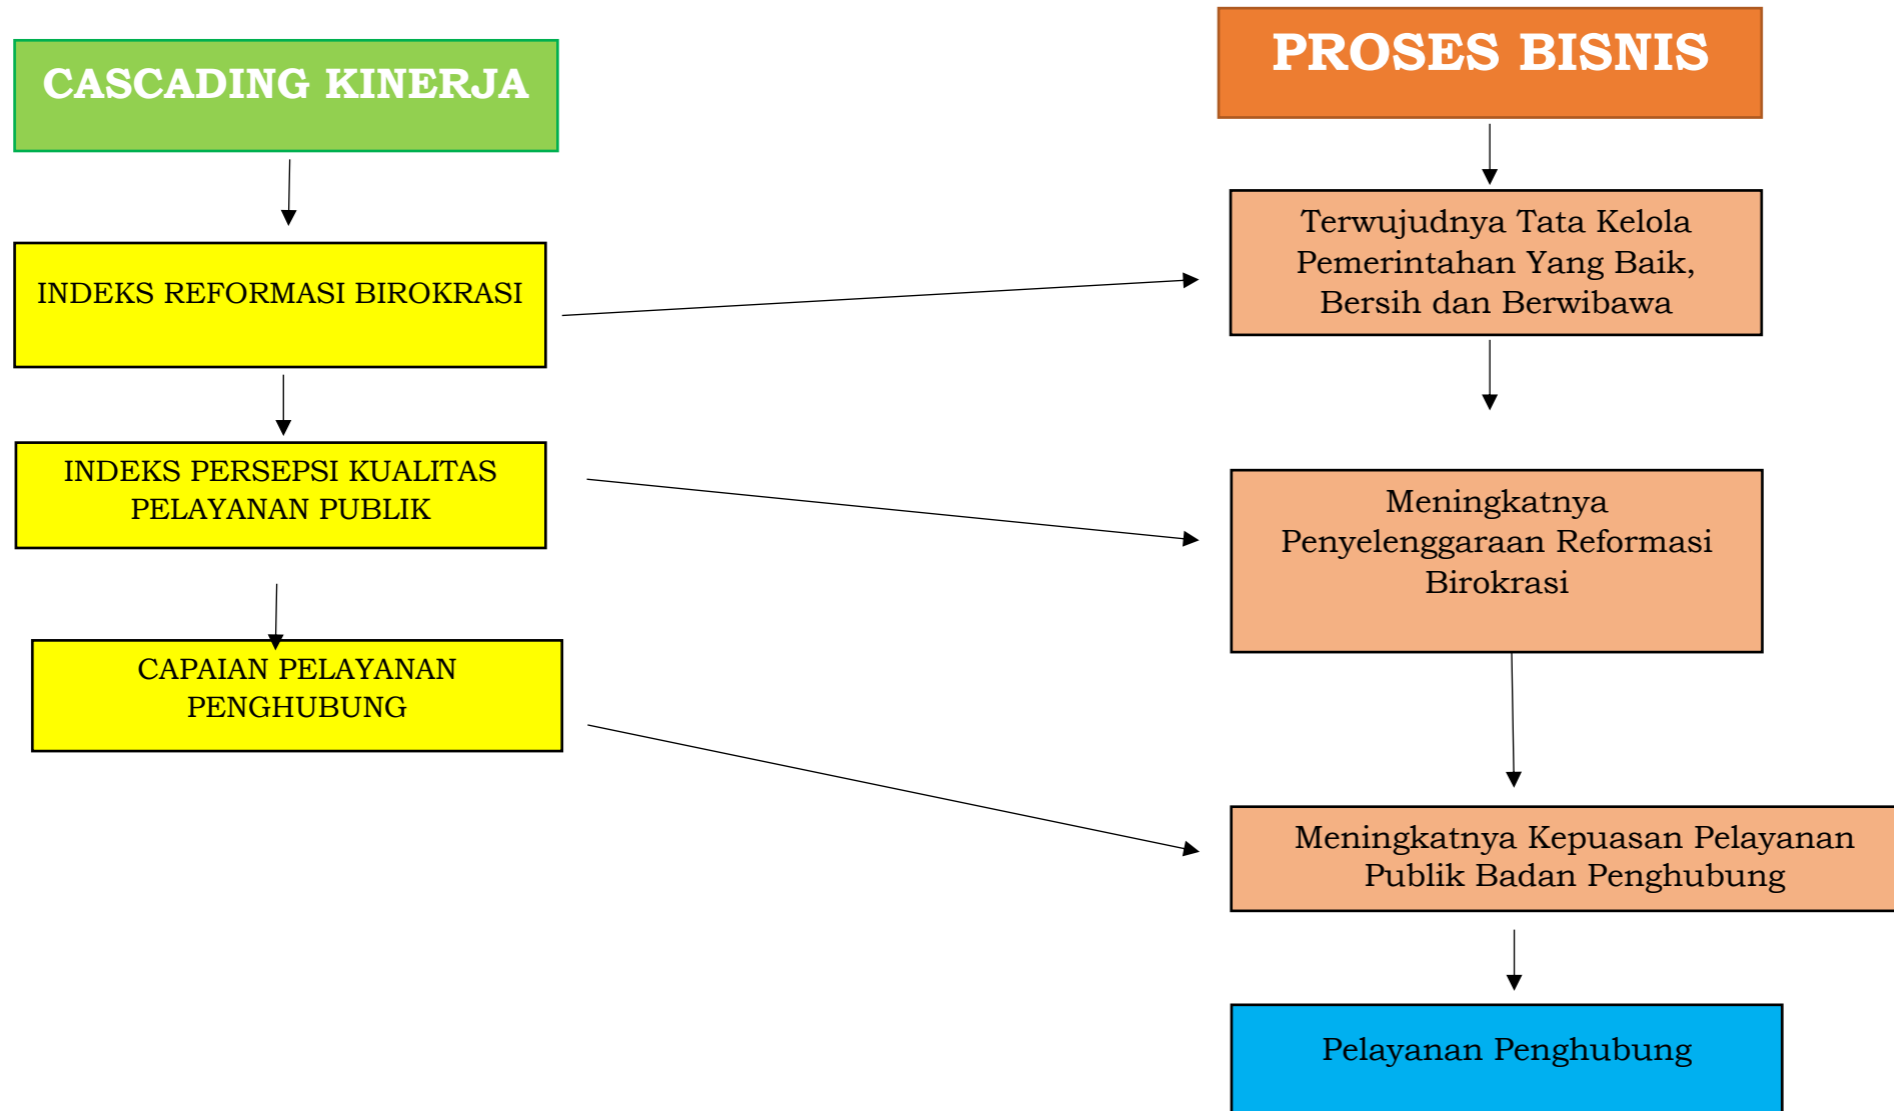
CASCADING KINERJA

INDEKS REFORMASI BIROKRASI

INDEKS PERSEPSI KUALITAS PELAYANAN PUBLIK

CAPAIAN PELAYANAN PENGHUBUNG

PROSES BISNIS

Terwujudnya Tata Kelola Pemerintahan Yang Baik, Bersih dan Berwibawa

Meningkatnya Penyelenggaraan Reformasi Birokrasi

Meningkatnya Kepuasan Pelayanan Publik Badan Penghubung

Pelayanan Penghubung